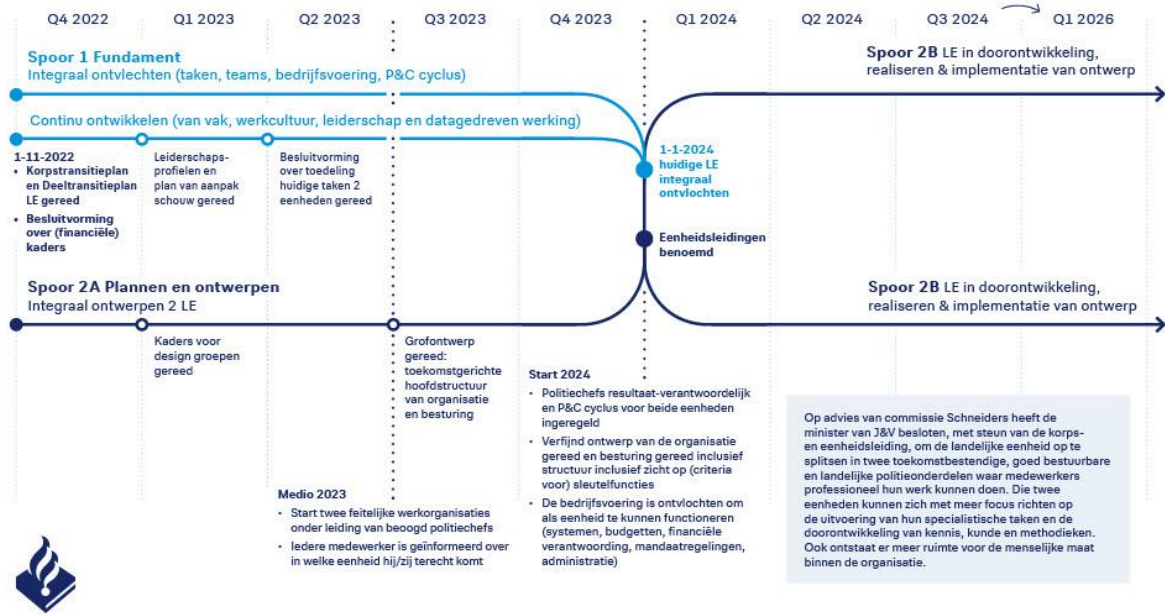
Q4 2022 Q1 2023 Q2 2023 Q3 2023 Q4 2023 Q1 2024 Q2 2024 Q3 2024 Q1 2026

**Spoor 1 Fundament**
Integraal ontvlechten (taken, teams, bedrijfsvoering, P&C cyclus)

Continu ontwikkelen (van vak, werkcultuur, leiderschap en datagedreven werking)

**Spoor 2B** LE in doorontwikkeling, realiseren & implementatie van ontwerp

1-11-2022
- Korpstransitieplan en Deeltransitieplan LE gereed
- Besluitvorming over (financiële) kaders

Leiderschaps-profielen en plan van aanpak schouw gereed

Besluitvorming over toedeling huidige taken 2 eenheden gereed

1-1-2024 huidige LE integraal ontvlochten

Eenheidsleidingen benoemd

**Spoor 2A Plannen en ontwerpen**
Integraal ontwerpen 2 LE

**Spoor 2B** LE in doorontwikkeling, realiseren & implementatie van ontwerp

Kaders voor design groepen gereed

Grofontwerp gereed: toekomstgerichte hoofdstructuur van organisatie en besturing

Start 2024
- Politiechefs resultaat-verantwoordelijk en P&C cyclus voor beide eenheden ingeregeld
- Verfijnd ontwerp van de organisatie gereed en besturing gereed inclusief structuur inclusief zicht op (criteria voor) sleutelfuncties
- De bedrijfsvoering is ontvlochten om als eenheid te kunnen functioneren (systemen, budgetten, financiële verantwoording, mandaatregelingen, administratie)

Medio 2023
- Start twee feitelijke werkorganisaties onder leiding van beoogd politiechefs
- Iedere medewerker is geïnformeerd over in welke eenheid hij/zij terecht komt

Op advies van commissie Schneiders heeft de minister van J&V besloten, met steun van de korps- en eenheidsleiding, om de landelijke eenheid op te splitsen in twee toekomstbestendige, goed bestuurbare en landelijke politieonderdelen waar medewerkers professioneel hun werk kunnen doen. Die twee eenheden kunnen zich met meer focus richten op de uitvoering van hun specialistische taken en de doorontwikkeling van kennis, kunde en methodieken. Ook ontstaat er meer ruimte voor de menselijke maat binnen de organisatie.